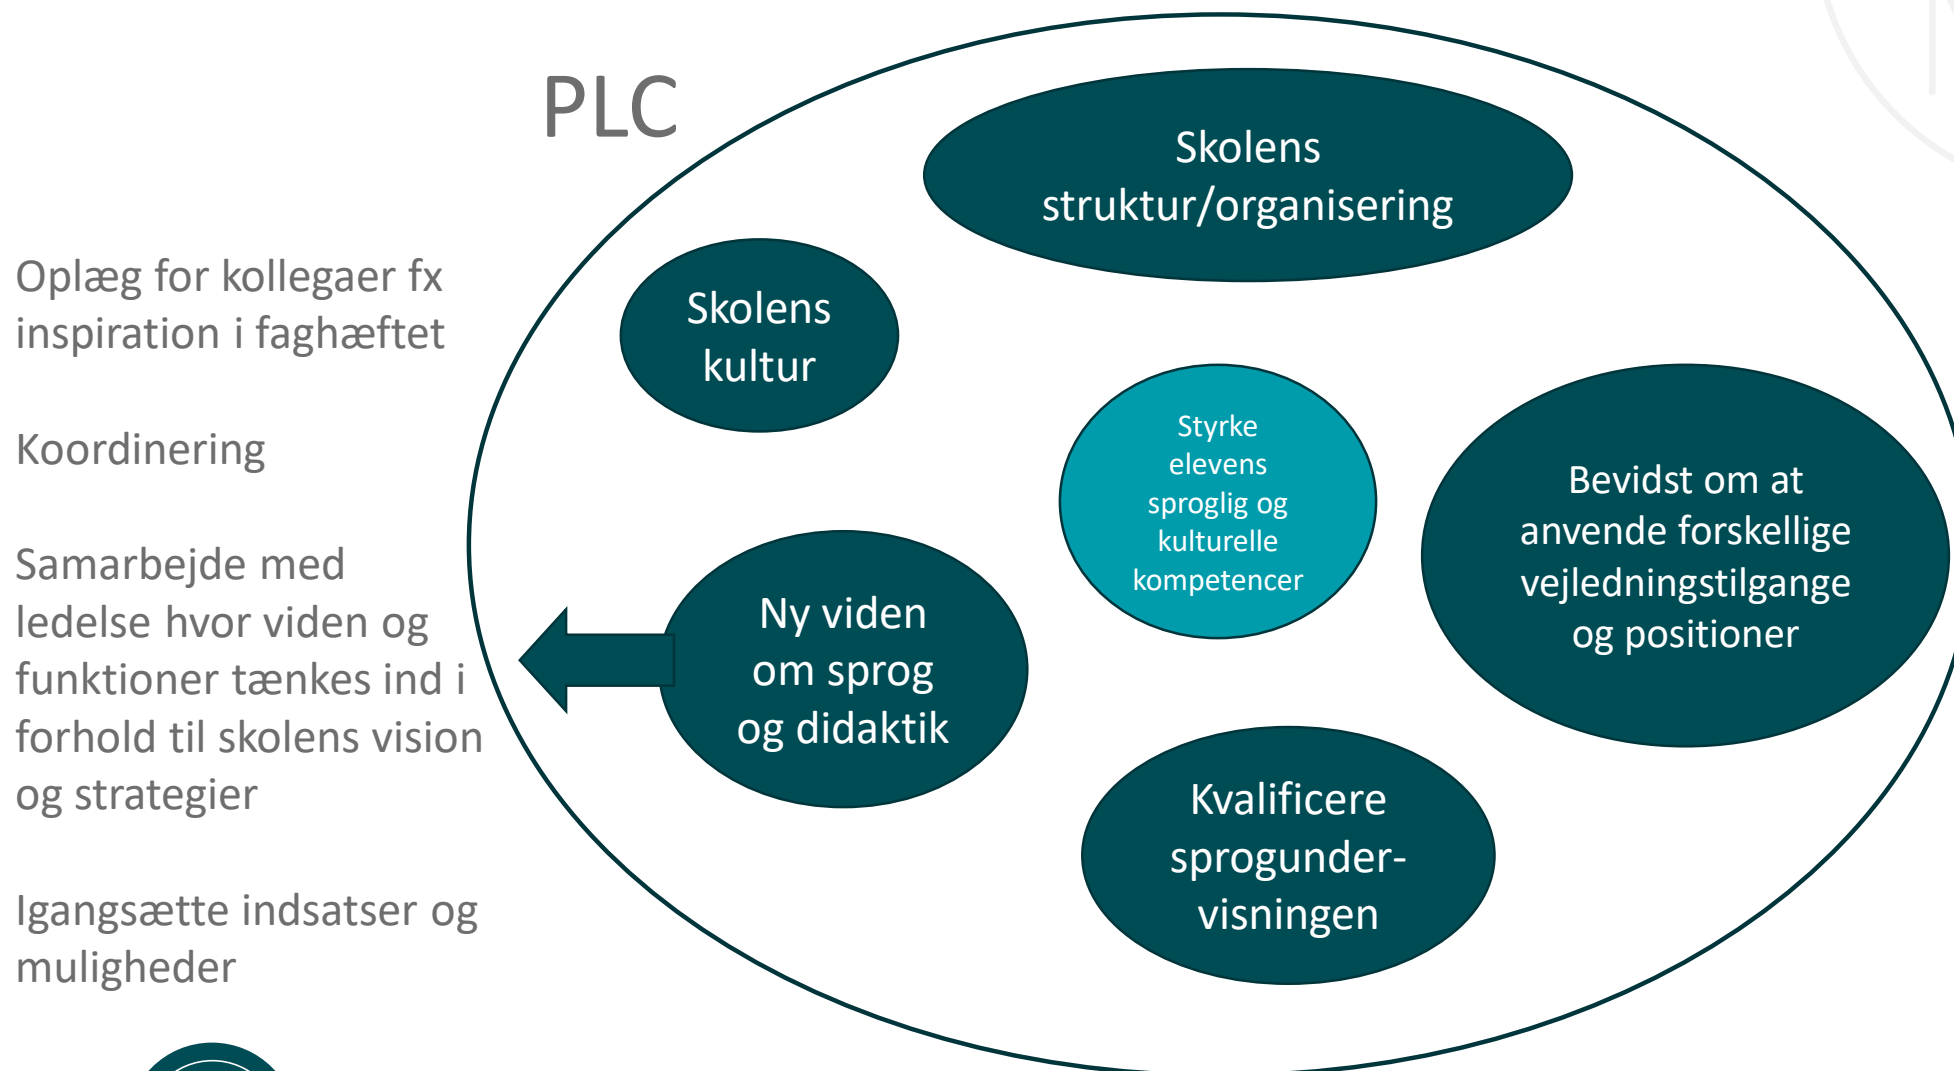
PLC

Oplæg for kollegaer fx inspiration i faghæftet

Koordinering

Samarbejde med ledelse hvor viden og funktioner tænkes ind i forhold til skolens vision og strategier

Igangsætte indsatser og muligheder

Skolens struktur/organisering

Skolens kultur

Styrke elevens sproglig og kulturelle kompetencer

Bevidst om at anvende forskellige vejledningstilgange og positioner

Ny viden om sprog og didaktik

Kvalificere sprogunder-visningen